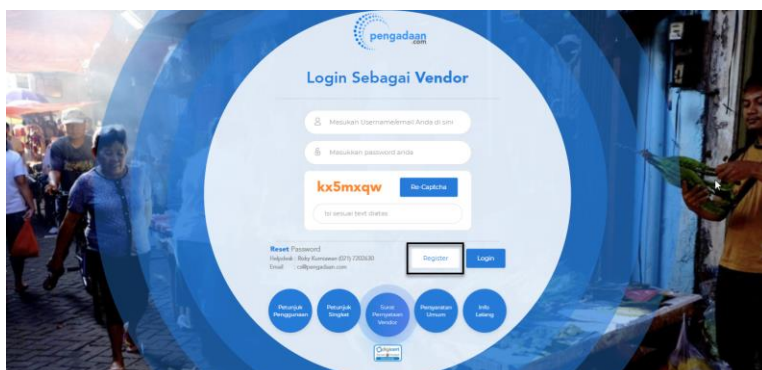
pengadaan.com

Login Sebagai Vendor

Masukan Username/email Anda di sini

Masukkan password anda

kx5mxqw

Re-Captcha

Isi sesuai text diatas

Reset Password
Helpdesk : Roby Kurniawan (021) 7202630
Email : cs@pengadaan.com

Register

Login

Petunjuk Penggunaan

Petunjuk Singkat

Surat Pernyataan Vendor

Pengaturan Umum

Info Lelang

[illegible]